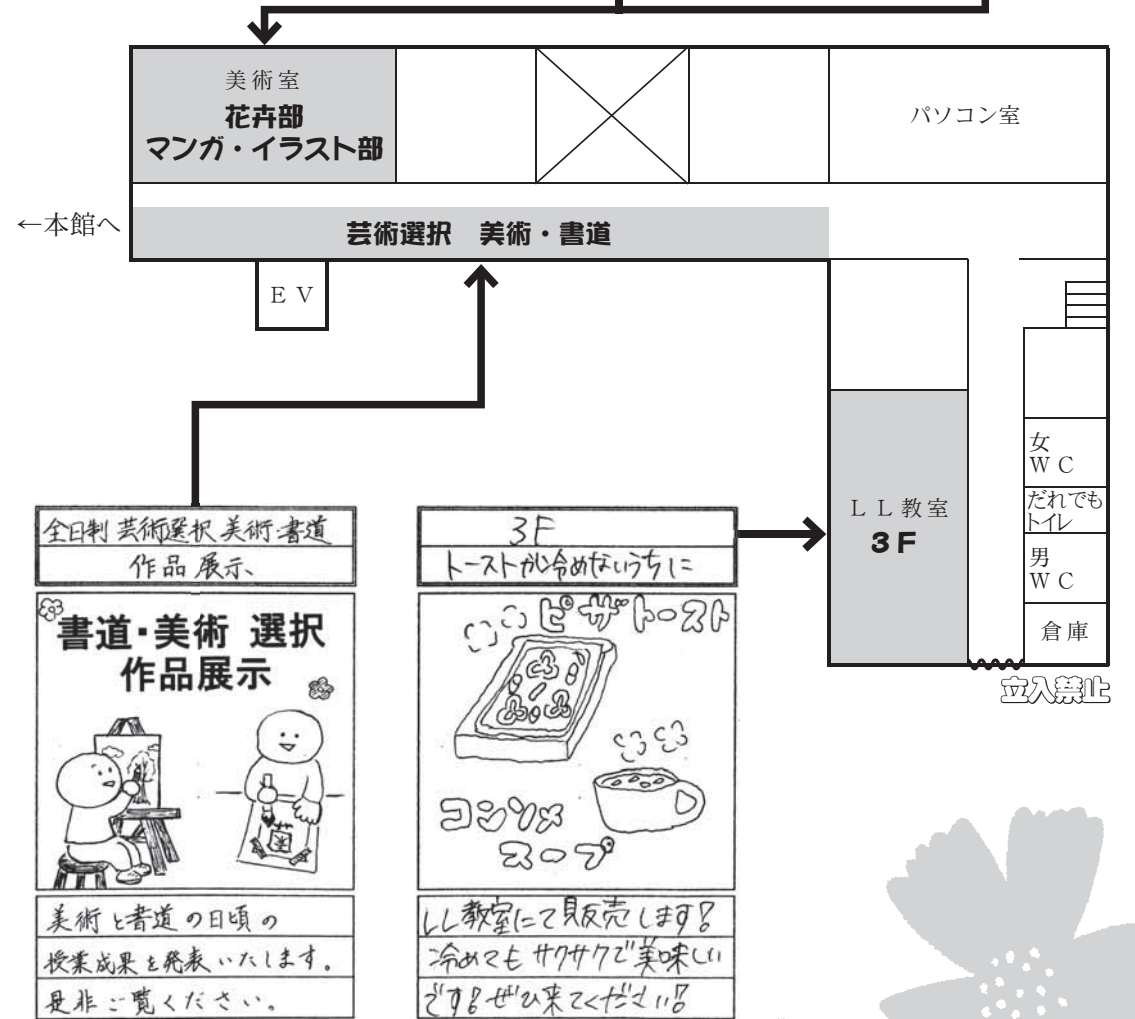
美術室
花卉部
マンガ・イラスト部

パソコン室

←本館へ

芸術選択　美術・書道

ＥＶ

ＬＬ教室
３Ｆ

女
ＷＣ

だれでもトイレ

男
ＷＣ

倉庫

立入禁止

全日制 芸術選択 美術・書道
作品 展示

書道・美術 選択
作品展示

美術と書道の日頃の
授業成果を発表いたします。
是非ご覧ください。

3F
トーストが冷めないうちに

ピザトースト

コンソメスープ

LL教室にて販売します!
冷めてもサクサクで美味しいです!ぜひ来てください!!